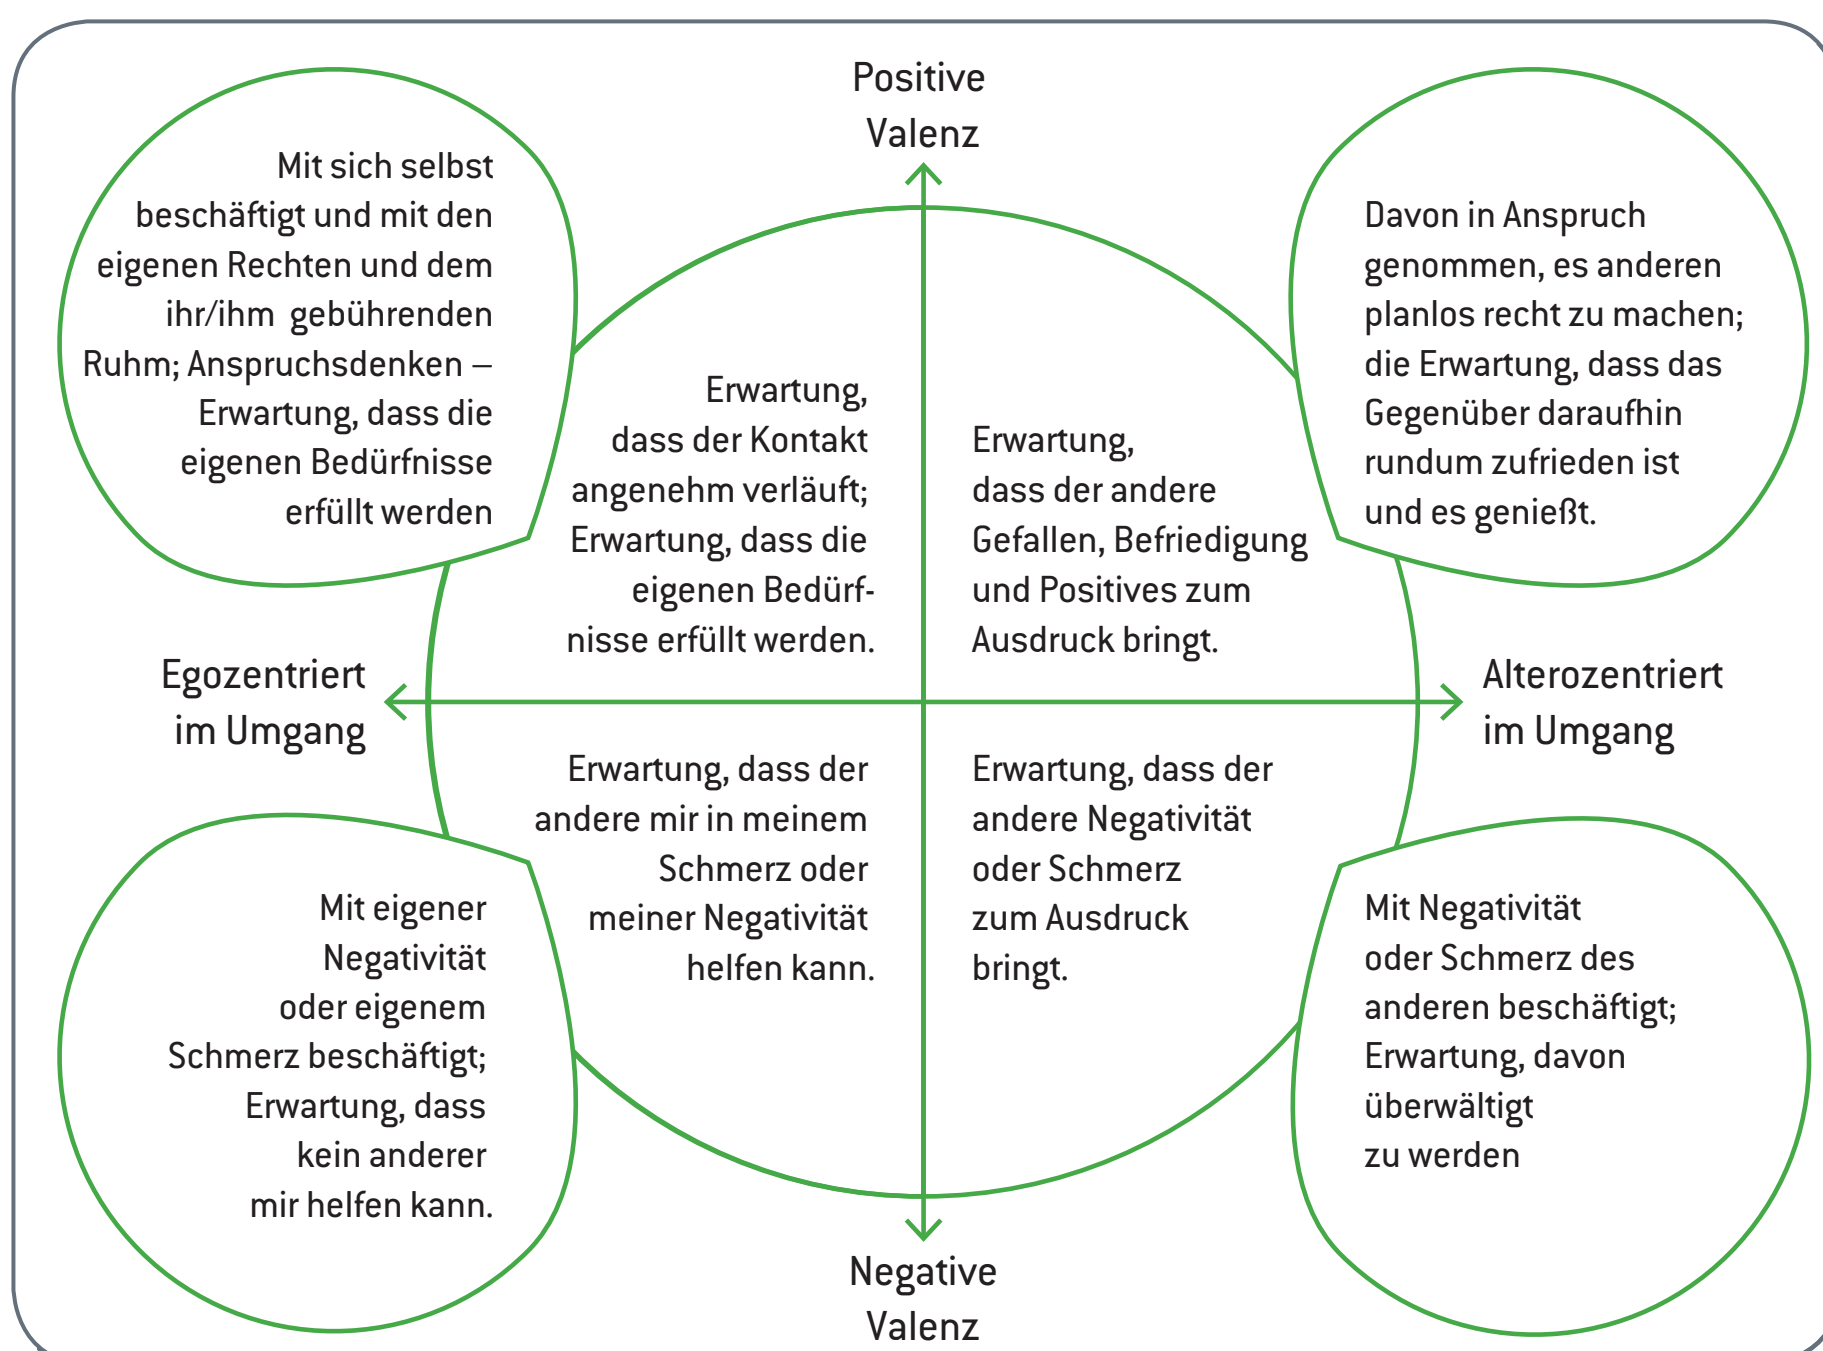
Positive Valenz

Mit sich selbst beschäftigt und mit den eigenen Rechten und dem ihr/ihm gebührenden Ruhm; Anspruchsdenken – Erwartung, dass die eigenen Bedürfnisse erfüllt werden

Davon in Anspruch genommen, es anderen planlos recht zu machen; die Erwartung, dass das Gegenüber daraufhin rundum zufrieden ist und es genießt.

Erwartung, dass der Kontakt angenehm verläuft; Erwartung, dass die eigenen Bedürfnisse erfüllt werden.

Erwartung, dass der andere Gefallen, Befriedigung und Positives zum Ausdruck bringt.

Egozentriert im Umgang

Alterozentriert im Umgang

Erwartung, dass der andere mir in meinem Schmerz oder meiner Negativität helfen kann.

Erwartung, dass der andere Negativität oder Schmerz zum Ausdruck bringt.

Mit eigener Negativität oder eigenem Schmerz beschäftigt; Erwartung, dass kein anderer mir helfen kann.

Mit Negativität oder Schmerz des anderen beschäftigt; Erwartung, davon überwältigt zu werden

Negative Valenz